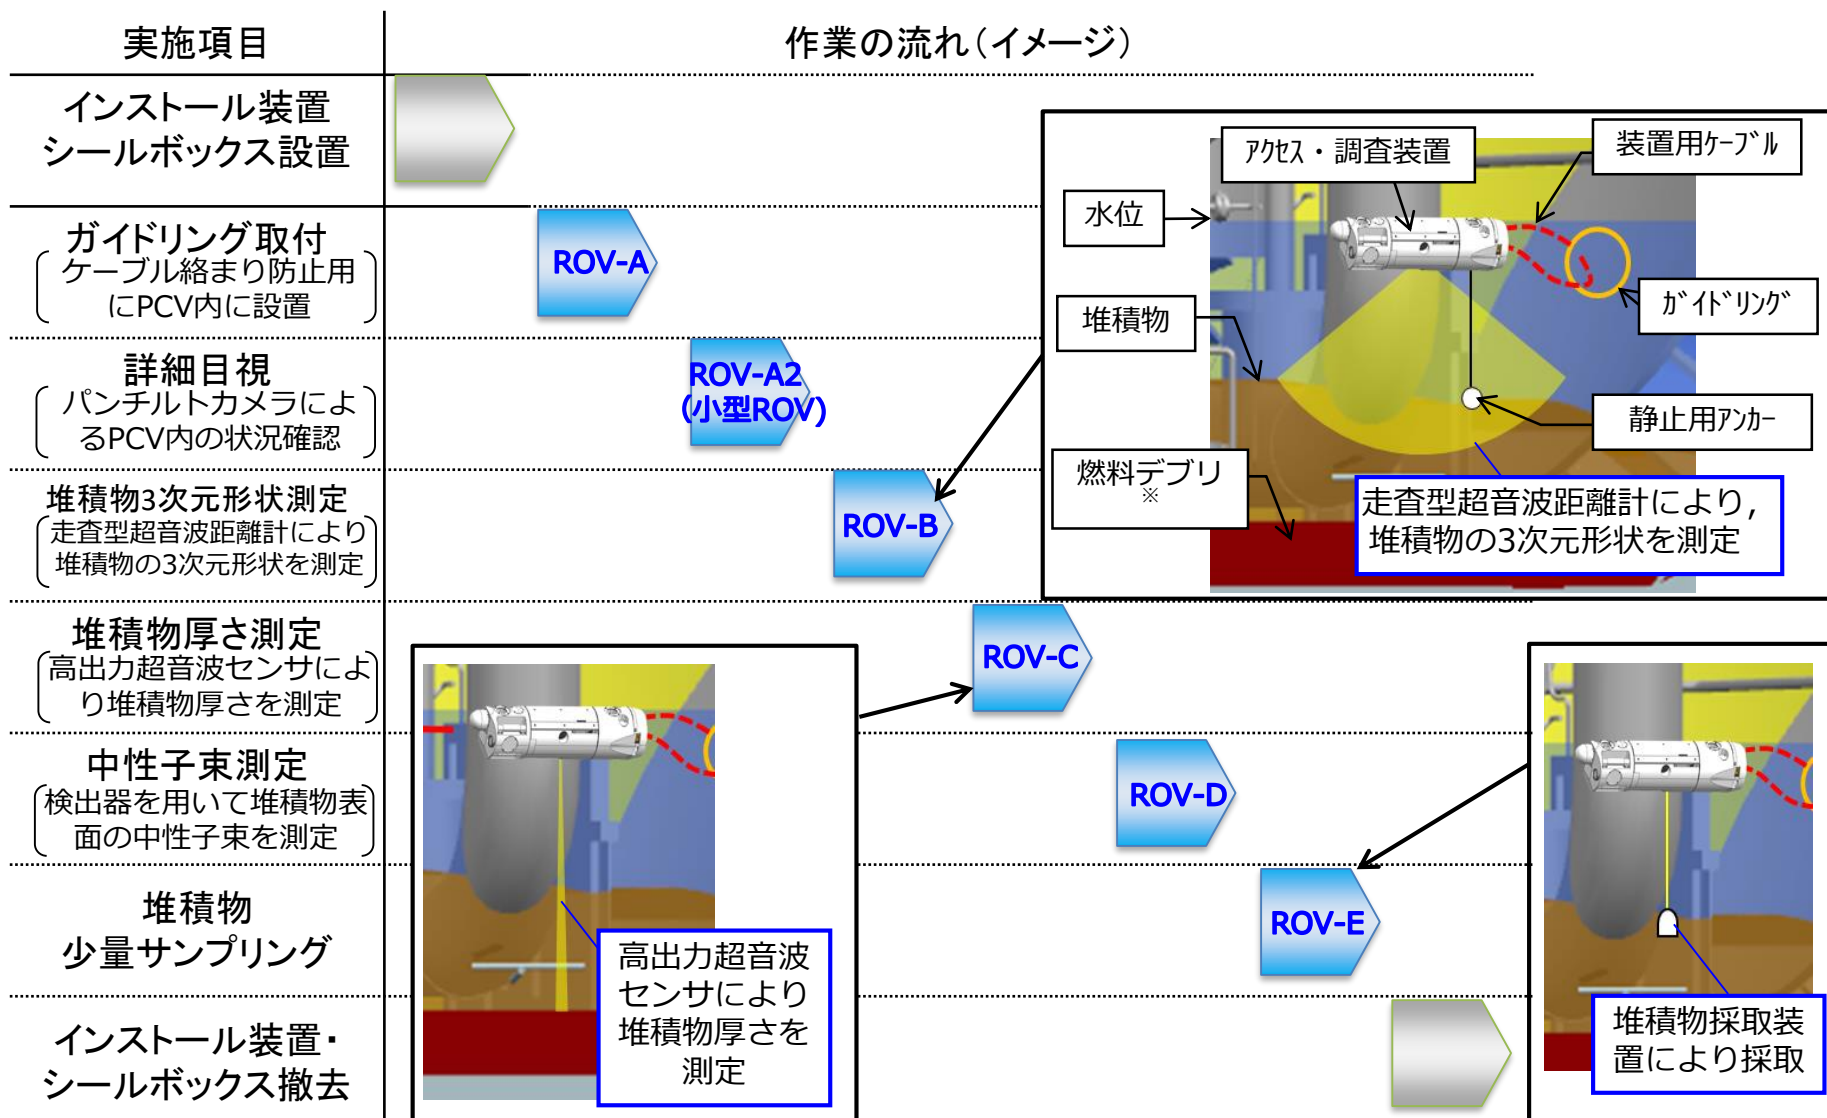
| 実施項目 | 作業の流れ(イメージ) |
|---|---|
| インストール装置 シールボックス設置 | |
| ガイドリング取付 (ケーブル絡まり防止用にPCV内に設置) | ROV-A |
| 詳細目視 (パンチルトカメラによるPCV内の状況確認) | ROV-A2 (小型ROV) |
| 堆積物3次元形状測定 (走査型超音波距離計により堆積物の3次元形状を測定) | ROV-B |
| 堆積物厚さ測定 (高出力超音波センサにより堆積物厚さを測定) | ROV-C |
| 中性子束測定 (検出器を用いて堆積物表面の中性子束を測定) | ROV-D |
| 堆積物 少量サンプリング | ROV-E |
| インストール装置・シールボックス撤去 | |

アクセス・調査装置

装置用ケーブル

水位

ガイドリング

堆積物

静止用アンカー

燃料デブリ
※

走査型超音波距離計により，堆積物の3次元形状を測定

高出力超音波センサにより堆積物厚さを測定

堆積物採取装置により採取